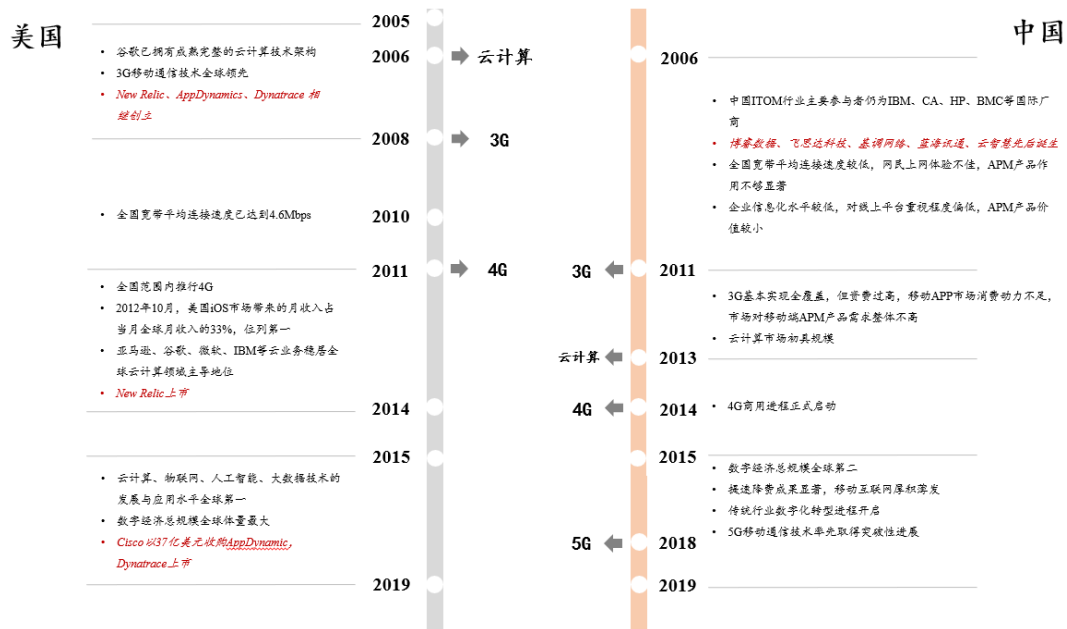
美国

2005

• 谷歌已拥有成熟完整的云计算技术架构
• 3G移动通信技术全球领先
• New Relic、AppDynamics、Dynatrace 相继创立

2006

云计算

2008

3G

• 全国宽带平均连接速度已达到4.6Mbps

2010

2011

4G

• 全国范围内推行4G
• 2012年10月，美国iOS市场带来的月收入占当月全球月收入的33%，位列第一
• 亚马逊、谷歌、微软、IBM等云业务稳居全球云计算领域主导地位
• New Relic上市

2014

2015

• 云计算、物联网、人工智能、大数据技术的发展与应用水平全球第一
• 数字经济总规模全球体量最大
• Cisco 以37亿美元收购AppDynamic，Dynatrace上市

2019

中国

2006

• 中国ITOM行业主要参与者仍为IBM、CA、HP、BMC等国际厂商
• 博睿数据、飞思达科技、基调网络、蓝海讯通、云智慧先后诞生
• 全国宽带平均连接速度较低，网民上网体验不佳，APM产品作用不够显著
• 企业信息化水平较低，对线上平台重视程度偏低，APM产品价值较小

3G

2011

• 3G基本实现全覆盖，但资费过高，移动APP市场消费动力不足，市场对移动端APM产品需求整体不高
• 云计算市场初具规模

云计算

2013

4G

2014

• 4G商用进程正式启动

2015

• 数字经济总规模全球第二
• 提速降费成果显著，移动互联网厚积薄发
• 传统行业数字化转型进程开启
• 5G移动通信技术率先取得突破性进展

5G

2018

2019